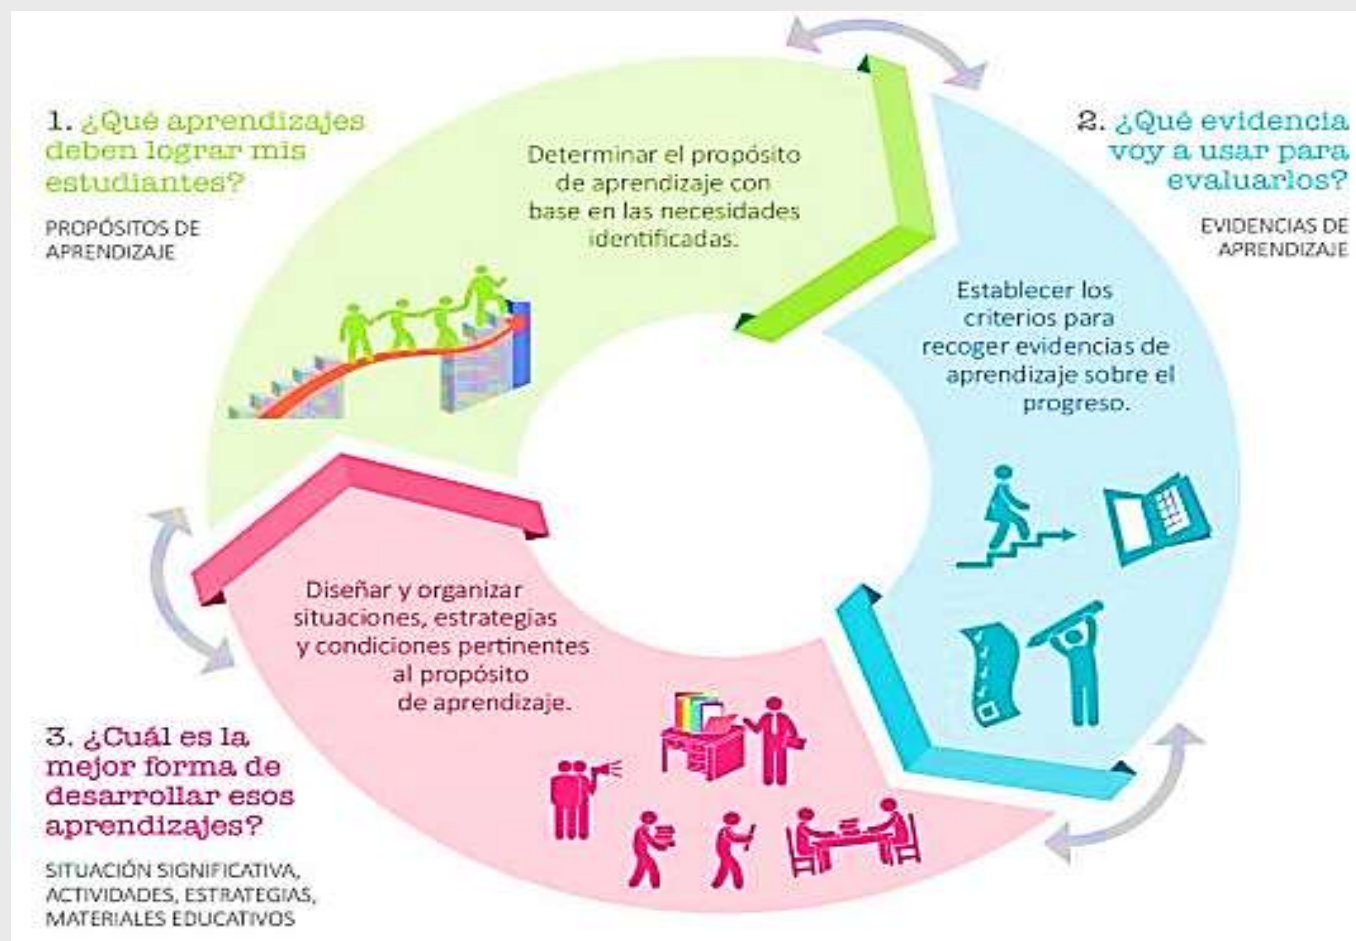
1. ¿Qué aprendizajes deben lograr mis estudiantes?

PROPÓSITOS DE APRENDIZAJE

Determinar el propósito de aprendizaje con base en las necesidades identificadas.

2. ¿Qué evidencia voy a usar para evaluarlos?

EVIDENCIAS DE APRENDIZAJE

Establecer los criterios para recoger evidencias de aprendizaje sobre el progreso.

Diseñar y organizar situaciones, estrategias y condiciones pertinentes al propósito de aprendizaje.

3. ¿Cuál es la mejor forma de desarrollar esos aprendizajes?

SITUACIÓN SIGNIFICATIVA, ACTIVIDADES, ESTRATEGIAS, MATERIALES EDUCATIVOS